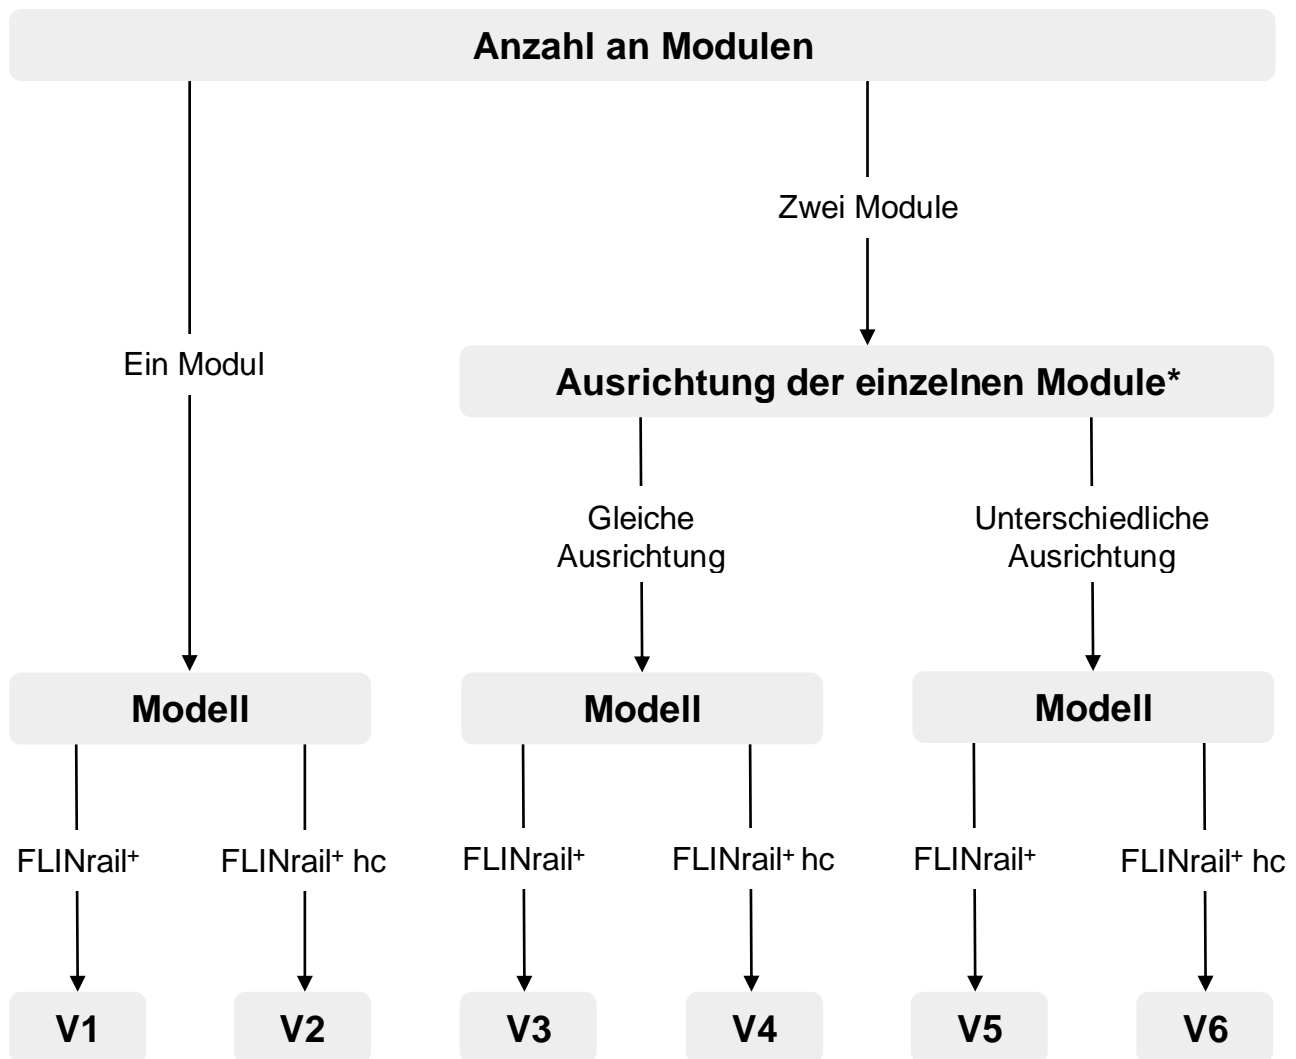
Anzahl an Modulen

Zwei Module

Ein Modul

Ausrichtung der einzelnen Module*

Gleiche Ausrichtung

Unterschiedliche Ausrichtung

Modell

Modell

Modell

FLINrail$^+$

FLINrail$^+$ hc

FLINrail$^+$

FLINrail$^+$ hc

FLINrail$^+$

FLINrail$^+$ hc

V1

V2

V3

V4

V5

V6